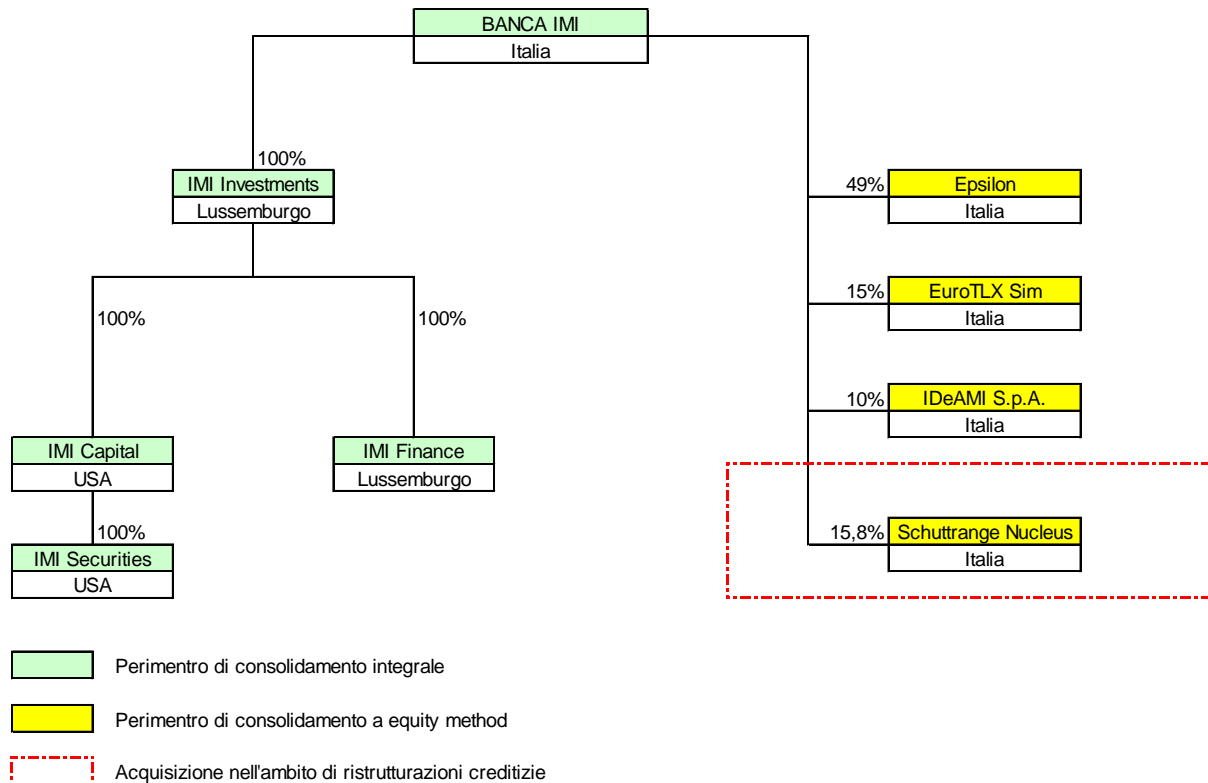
BANCA IMI
Italia

100%
IMI Investments
Lussemburgo

100%
IMI Capital
USA

100%
IMI Securities
USA

100%
IMI Finance
Lussemburgo

49%
Epsilon
Italia

15%
EuroTLX Sim
Italia

10%
IDeAMI S.p.A.
Italia

15,8%
Schuttrange Nucleus
Italia

Perimentro di consolidamento integrale

Perimentro di consolidamento a equity method

Acquisizione nell'ambito di ristrutturazioni creditizie